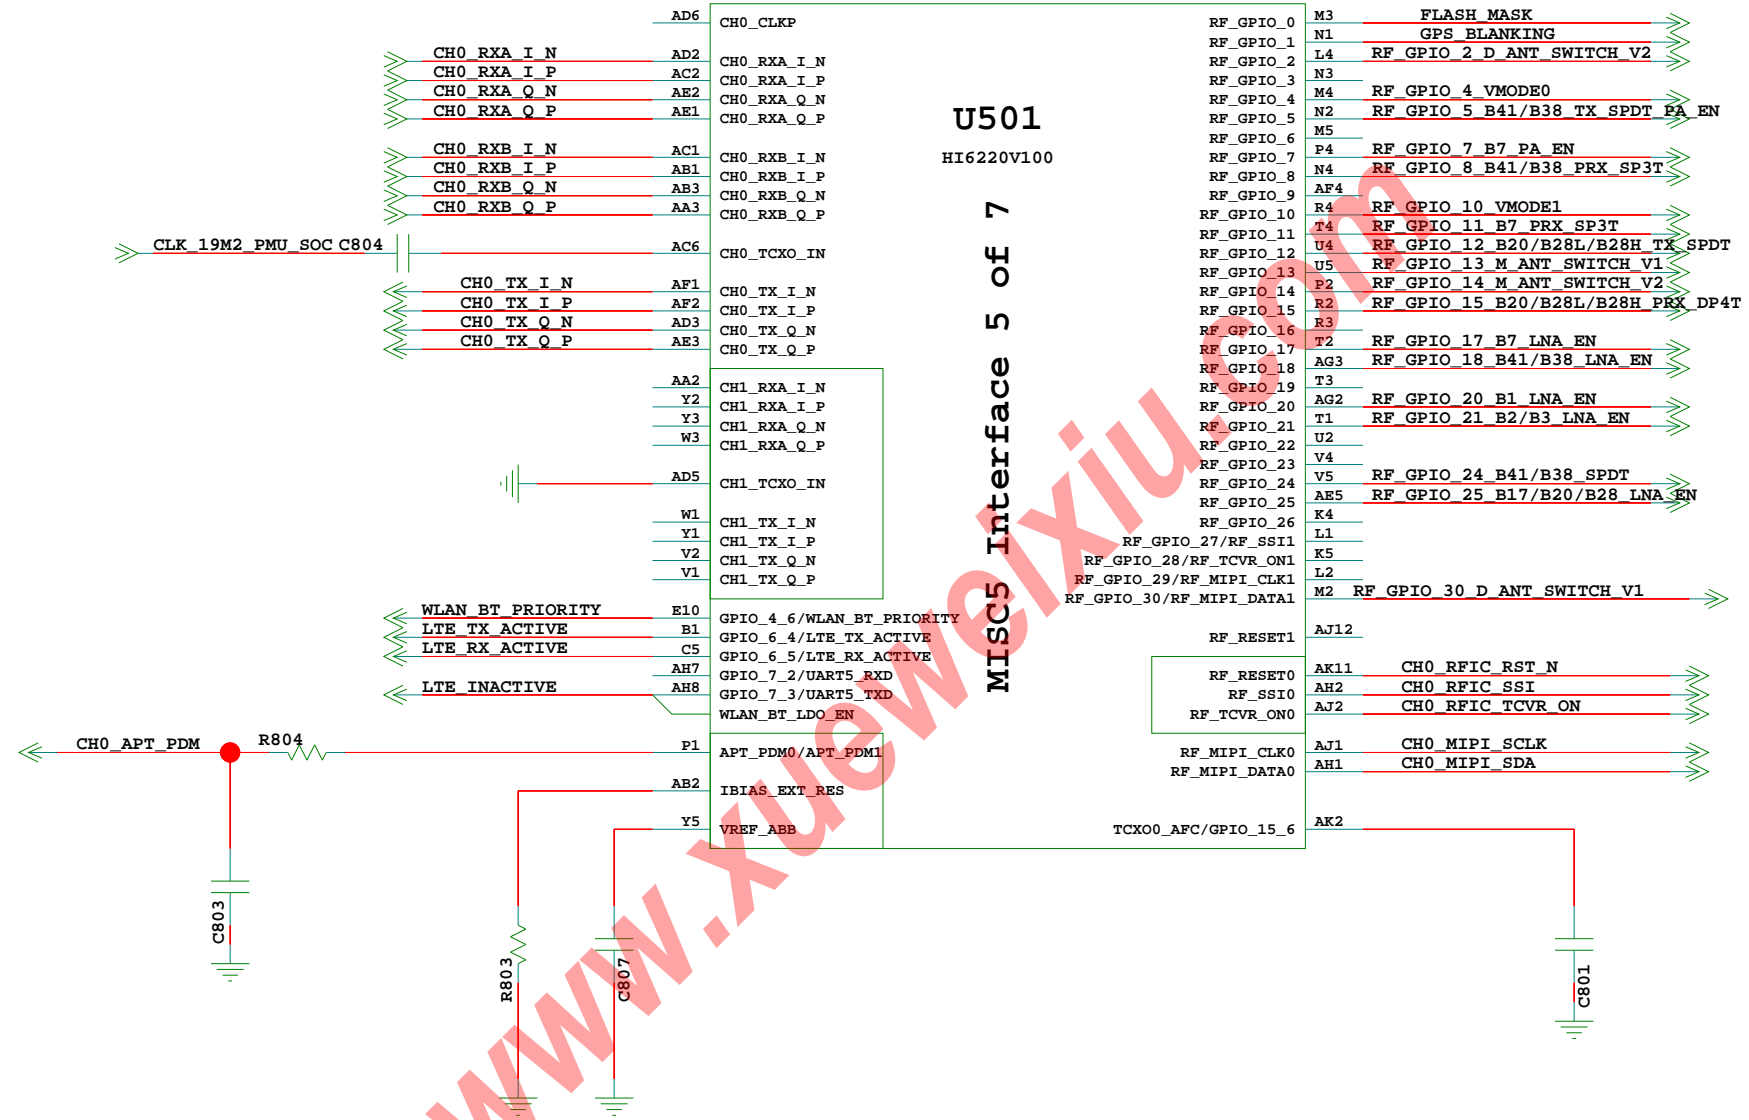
U501
HI6220V100
MISC5 Interface 5 of 7

AD6 CH0_CLKP
CH0_RXA_I_N AD2 CH0_RXA_I_N
CH0_RXA_I_P AC2 CH0_RXA_I_P
CH0_RXA_Q_N AE2 CH0_RXA_Q_N
CH0_RXA_Q_P AE1 CH0_RXA_Q_P
CH0_RXB_I_N AC1 CH0_RXB_I_N
CH0_RXB_I_P AB1 CH0_RXB_I_P
CH0_RXB_Q_N AB3 CH0_RXB_Q_N
CH0_RXB_Q_P AA3 CH0_RXB_Q_P
CLK_19M2_PMU_SOC C804 AC6 CH0_TCXO_IN
CH0_TX_I_N AF1 CH0_TX_I_N
CH0_TX_I_P AF2 CH0_TX_I_P
CH0_TX_Q_N AD3 CH0_TX_Q_N
CH0_TX_Q_P AE3 CH0_TX_Q_P
AA2 CH1_RXA_I_N
Y2 CH1_RXA_I_P
Y3 CH1_RXA_Q_N
W3 CH1_RXA_Q_P
AD5 CH1_TCXO_IN
W1 CH1_TX_I_N
Y1 CH1_TX_I_P
V2 CH1_TX_Q_N
V1 CH1_TX_Q_P
WLAN_BT_PRIORITY E10 GPIO_4_6/WLAN_BT_PRIORITY
LTE_TX_ACTIVE B1 GPIO_6_4/LTE_TX_ACTIVE
LTE_RX_ACTIVE C5 GPIO_6_5/LTE_RX_ACTIVE
AH7 GPIO_7_2/UART5_RXD
LTE_INACTIVE AH8 GPIO_7_3/UART5_TXD
WLAN_BT_LDO_EN
CH0_APT_PDM R804 P1 APT_PDM0/APT_PDM1
AB2 IBIAS_EXT_RES
Y5 VREF_ABB
C803 R803 C807

RF_GPIO_0 M3 FLASH_MASK
RF_GPIO_1 N1 GPS_BLANKING
RF_GPIO_2 L4 RF_GPIO_2_D_ANT_SWITCH_V2
RF_GPIO_3 N3
RF_GPIO_4 M4 RF_GPIO_4_VMODE0
RF_GPIO_5 N2 RF_GPIO_5_B41/B38_TX_SPDT_PA_EN
RF_GPIO_6 M5
RF_GPIO_7 P4 RF_GPIO_7_B7_PA_EN
RF_GPIO_8 N4 RF_GPIO_8_B41/B38_PRX_SP3T
RF_GPIO_9 AF4
RF_GPIO_10 R4 RF_GPIO_10_VMODE1
RF_GPIO_11 T4 RF_GPIO_11_B7_PRX_SP3T
RF_GPIO_12 U4 RF_GPIO_12_B20/B28L/B28H_TX_SPDT
RF_GPIO_13 U5 RF_GPIO_13_M_ANT_SWITCH_V1
RF_GPIO_14 P2 RF_GPIO_14_M_ANT_SWITCH_V2
RF_GPIO_15 R2 RF_GPIO_15_B20/B28L/B28H_PRX_DP4T
RF_GPIO_16 R3
RF_GPIO_17 T2 RF_GPIO_17_B7_LNA_EN
RF_GPIO_18 AG3 RF_GPIO_18_B41/B38_LNA_EN
RF_GPIO_19 T3
RF_GPIO_20 AG2 RF_GPIO_20_B1_LNA_EN
RF_GPIO_21 T1 RF_GPIO_21_B2/B3_LNA_EN
RF_GPIO_22 U2
RF_GPIO_23 V4
RF_GPIO_24 V5 RF_GPIO_24_B41/B38_SPDT
RF_GPIO_25 AE5 RF_GPIO_25_B17/B20/B28_LNA_EN
RF_GPIO_26 K4
RF_GPIO_27/RF_SSI1 L1
RF_GPIO_28/RF_TCVR_ON1 K5
RF_GPIO_29/RF_MIPI_CLK1 L2
RF_GPIO_30/RF_MIPI_DATA1 M2 RF_GPIO_30_D_ANT_SWITCH_V1
RF_RESET1 AJ12
RF_RESET0 AK11 CH0_RFIC_RST_N
RF_SSI0 AH2 CH0_RFIC_SSI
RF_TCVR_ON0 AJ2 CH0_RFIC_TCVR_ON
RF_MIPI_CLK0 AJ1 CH0_MIPI_SCLK
RF_MIPI_DATA0 AH1 CH0_MIPI_SDA
TCXO0_AFC/GPIO_15_6 AK2
C801

www.xuewelxiu.com